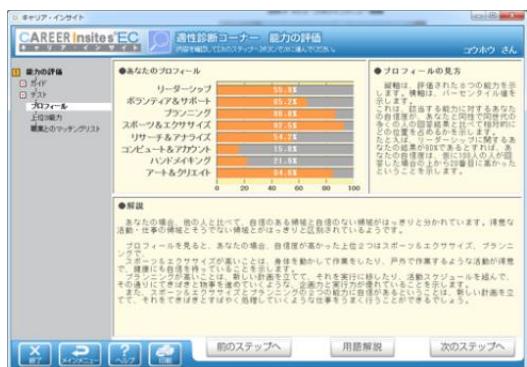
キャリア・インサイト

CAREER Insites EC
キャリア・インサイト

適性診断コーナー 能力の評価
内容を確認して、次のステップへ進んでください。

コウホウ さん

能力の評価
ガイド
テスト
プロフィール
上位3能力
職業とのマッチングリスト

●あなたのプロフィール

| | |
|---|---|
| リーダーシップ | 50.5% |
| ボランティア＆サポート | 65.2% |
| プランニング | 88.0% |
| スポーツ＆エクササイズ | 97.5% |
| リサーチ＆アナライズ | 54.7% |
| コンピュート＆アカウント | 15.0% |
| ハンドメイキング | 21.6% |
| アート＆クリエイト | 64.6% |

0 20 40 60 80 100

●プロフィールの見方

縦軸は、評価された8つの能力を示します。横軸は、パーセンタイル値を示します。
これは、設問する能力に対するあなたの自信度が、あなたと同性で同世代の多くの人の回答結果と比べて相対的にどの位置をあるかを示します。
たとえば、リーダーシップに関するあなたの結果が80%であるとすれば、あなたの自信度は、仮に100人の人が回答した場合の上から20番目に位置しているということを示します。

●解説

あなたの場合、他の人と比べて、自信のある領域と自信のない領域がはっきりと分かれています。得意な活動・仕事の領域とそうでない領域とがはっきりと区別されているようです。

プロフィールを見ると、あなたの場合、自信度が高かった上位2つはスポーツ＆エクササイズ、プランニングです。
スポーツ＆エクササイズが高いことは、身体を動かして作業をしたり、戸外で作業するような活動が得意で、健康にも自信を持っていることを示します。
プランニングが高いことは、新しい計画を立てて、それを実行に移したり、活動スケジュールを組んで、その通りにてきぱきと物事を進めていくような、企画力と実行力が優れていることを示します。
また、スポーツ＆エクササイズとプランニングの2つの能力に自信があるということは、新しい計画を立てて、それをてきぱきとすばやく処理していくような仕事をうまく行うことができるでしょう。

終了 メインメニュー ヘルプ 印刷

前のステップへ
用語解説
次のステップへ